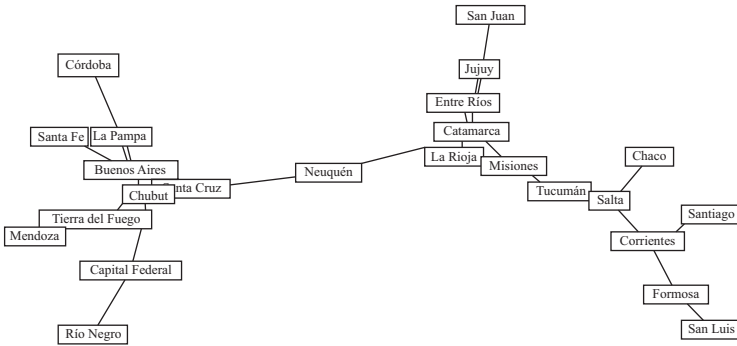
San Juan

Córdoba

Jujuy

Entre Ríos

Santa Fe

La Pampa

Catamarca

La Rioja

Misiones

Chaco

Buenos Aires

Santa Cruz

Neuquén

Chubut

Tucumán

Salta

Santiago

Tierra del Fuego

Mendoza

Corrientes

Capital Federal

Formosa

San Luis

Río Negro